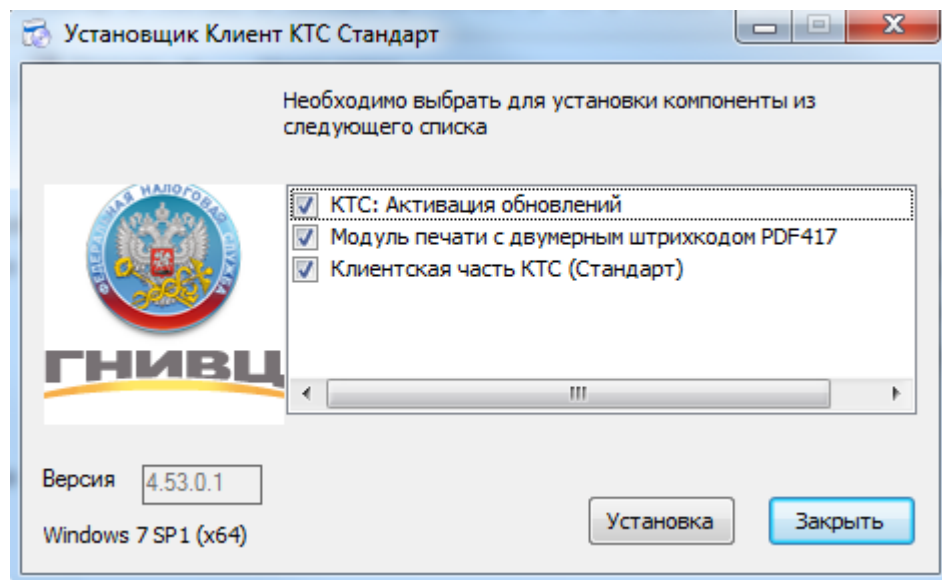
Установщик Клиент КТС Стандарт

Необходимо выбрать для установки компоненты из следующего списка

ФЕДЕРАЛЬНАЯ НАЛОГОВАЯ СЛУЖБА

ГНИВЦ

КТС: Активация обновлений
Модуль печати с двумерным штрихкодом PDF417
Клиентская часть КТС (Стандарт)

Версия 4.53.0.1

Windows 7 SP1 (x64)

Установка

Закрыть